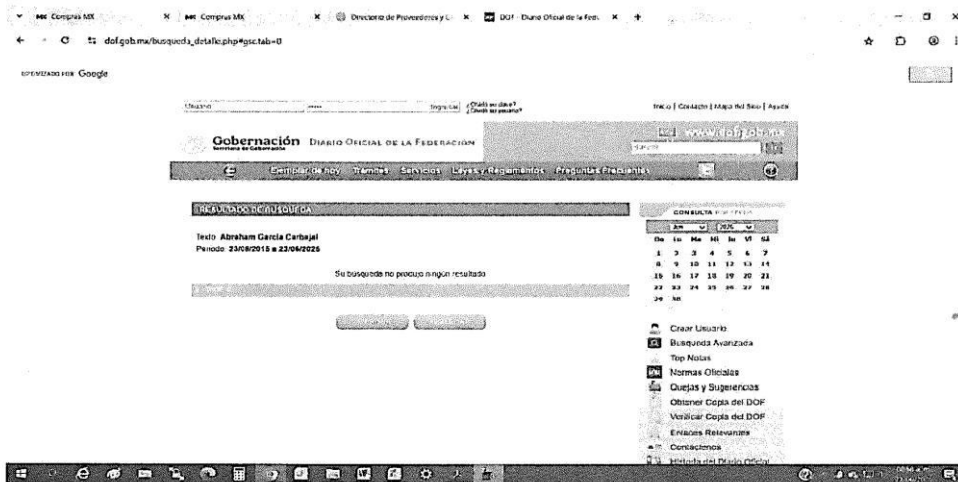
Compras MX × Compras MX × Directorio de Proveedores y C × DOF - Diario Oficial de la Fede ×

dof.gob.mx/busqueda_detalle.php#gsc.tab=0

OPTIMIZADO POR Google

Usuario ••••• Ingresar ¿Olvidó su clave? ¿Olvidó su usuario?

Inicio | Contacto | Mapa del Sitio | Ayuda

Gobernación Secretaría de Gobernación DIARIO OFICIAL DE LA FEDERACIÓN

www.dof.gob.mx

Buscar

Ejemplar de hoy Trámites Servicios Leyes y Reglamentos Preguntas Frecuentes

RESULTADO DE BUSQUEDA

Texto: Abraham Garcia Carbajal
Periodo: 23/08/2015 a 23/06/2026

Su busqueda no produjo ningún resultado

CONSULTA POR FECHA

Jun 2026

| Do | Lu | Ma | Mi | Ju | Vi | Sá |
|---|---|---|---|---|---|---|
| 1 | 2 | 3 | 4 | 5 | 6 | 7 |
| 8 | 9 | 10 | 11 | 12 | 13 | 14 |
| 15 | 16 | 17 | 18 | 19 | 20 | 21 |
| 22 | 23 | 24 | 25 | 26 | 27 | 28 |
| 29 | 30 | | | | | |

Crear Usuario
Busqueda Avanzada
Top Notas
Normas Oficiales
Quejas y Sugerencias
Obtener Copia del DOF
Verificar Copia del DOF
Enlaces Relevantes
Contáctenos
Historia del Diario Oficial